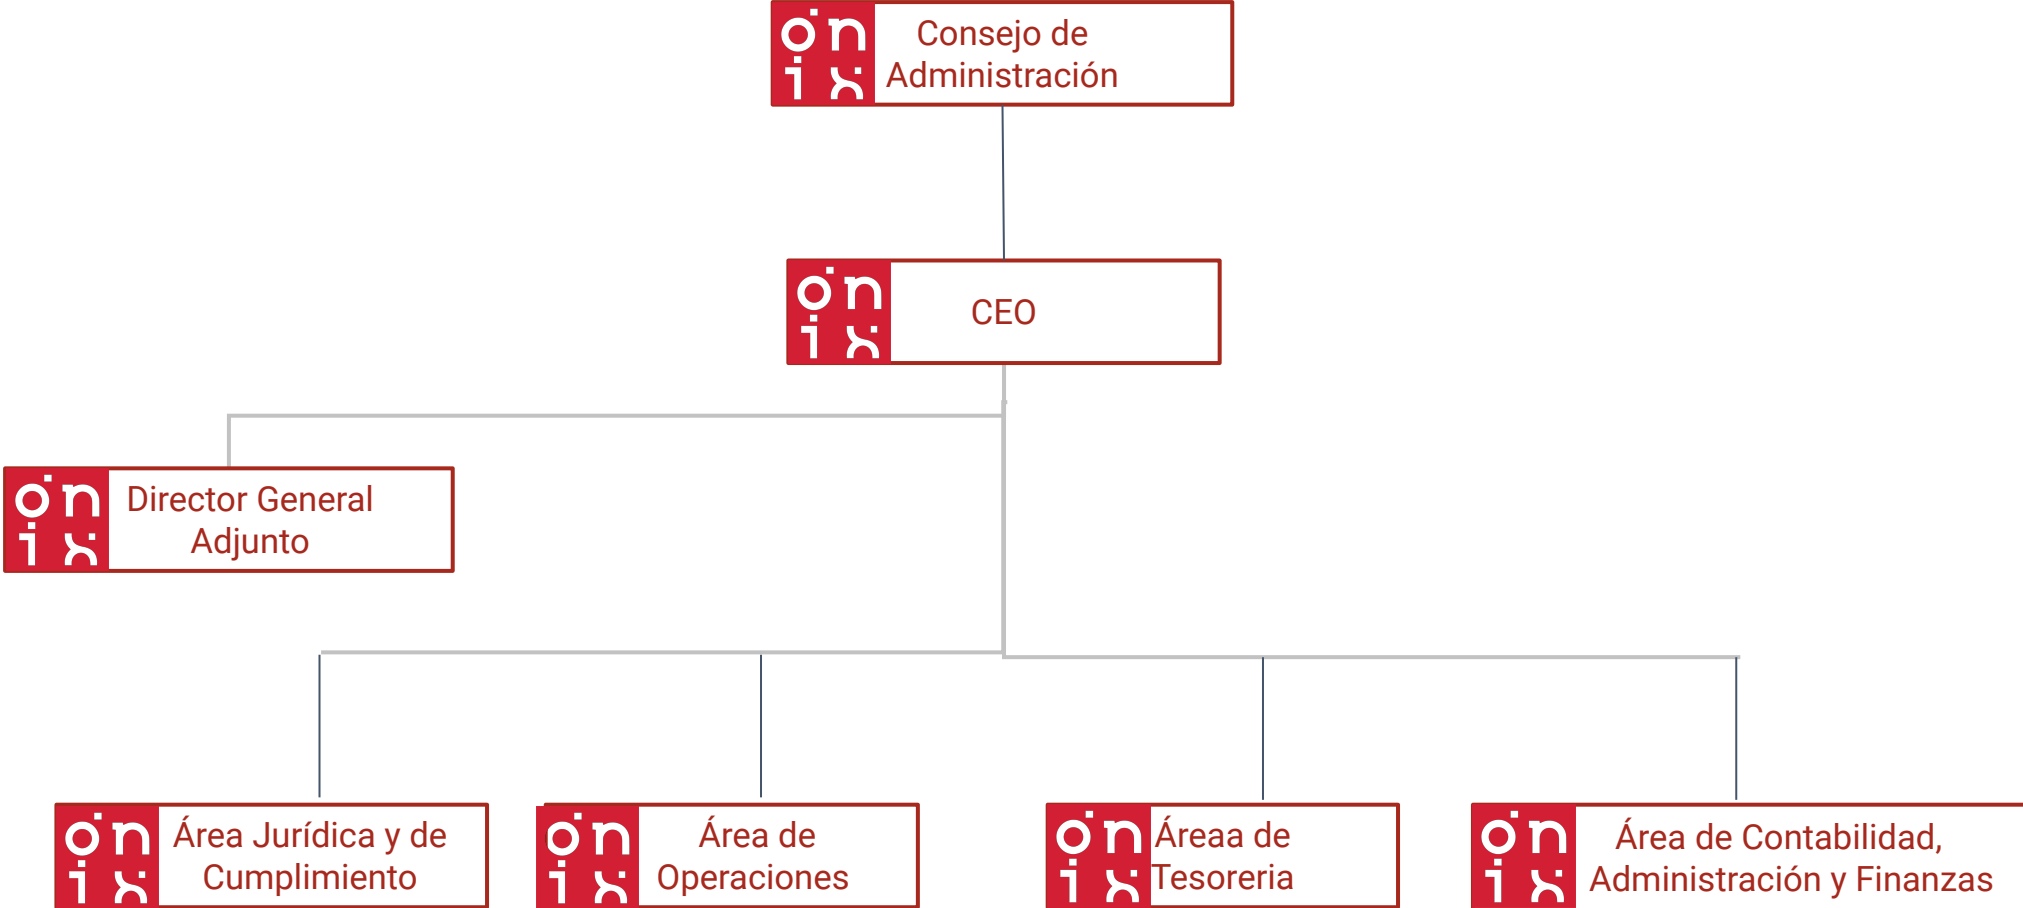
onix Consejo de Administración

onix CEO

onix Director General Adjunto

onix Área Jurídica y de Cumplimiento

onix Área de Operaciones

onix Áreaa de Tesoreria

onix Área de Contabilidad, Administración y Finanzas